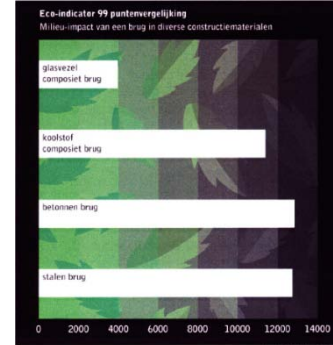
Eco-indicator 99 puntenvergelijking
Milieu-impact van een brug in diverse constructiematerialen

glasvezel composiet brug

koolstof composiet brug

betonnen brug

stalen brug

0 2000 4000 6000 8000 10000 12000 14000